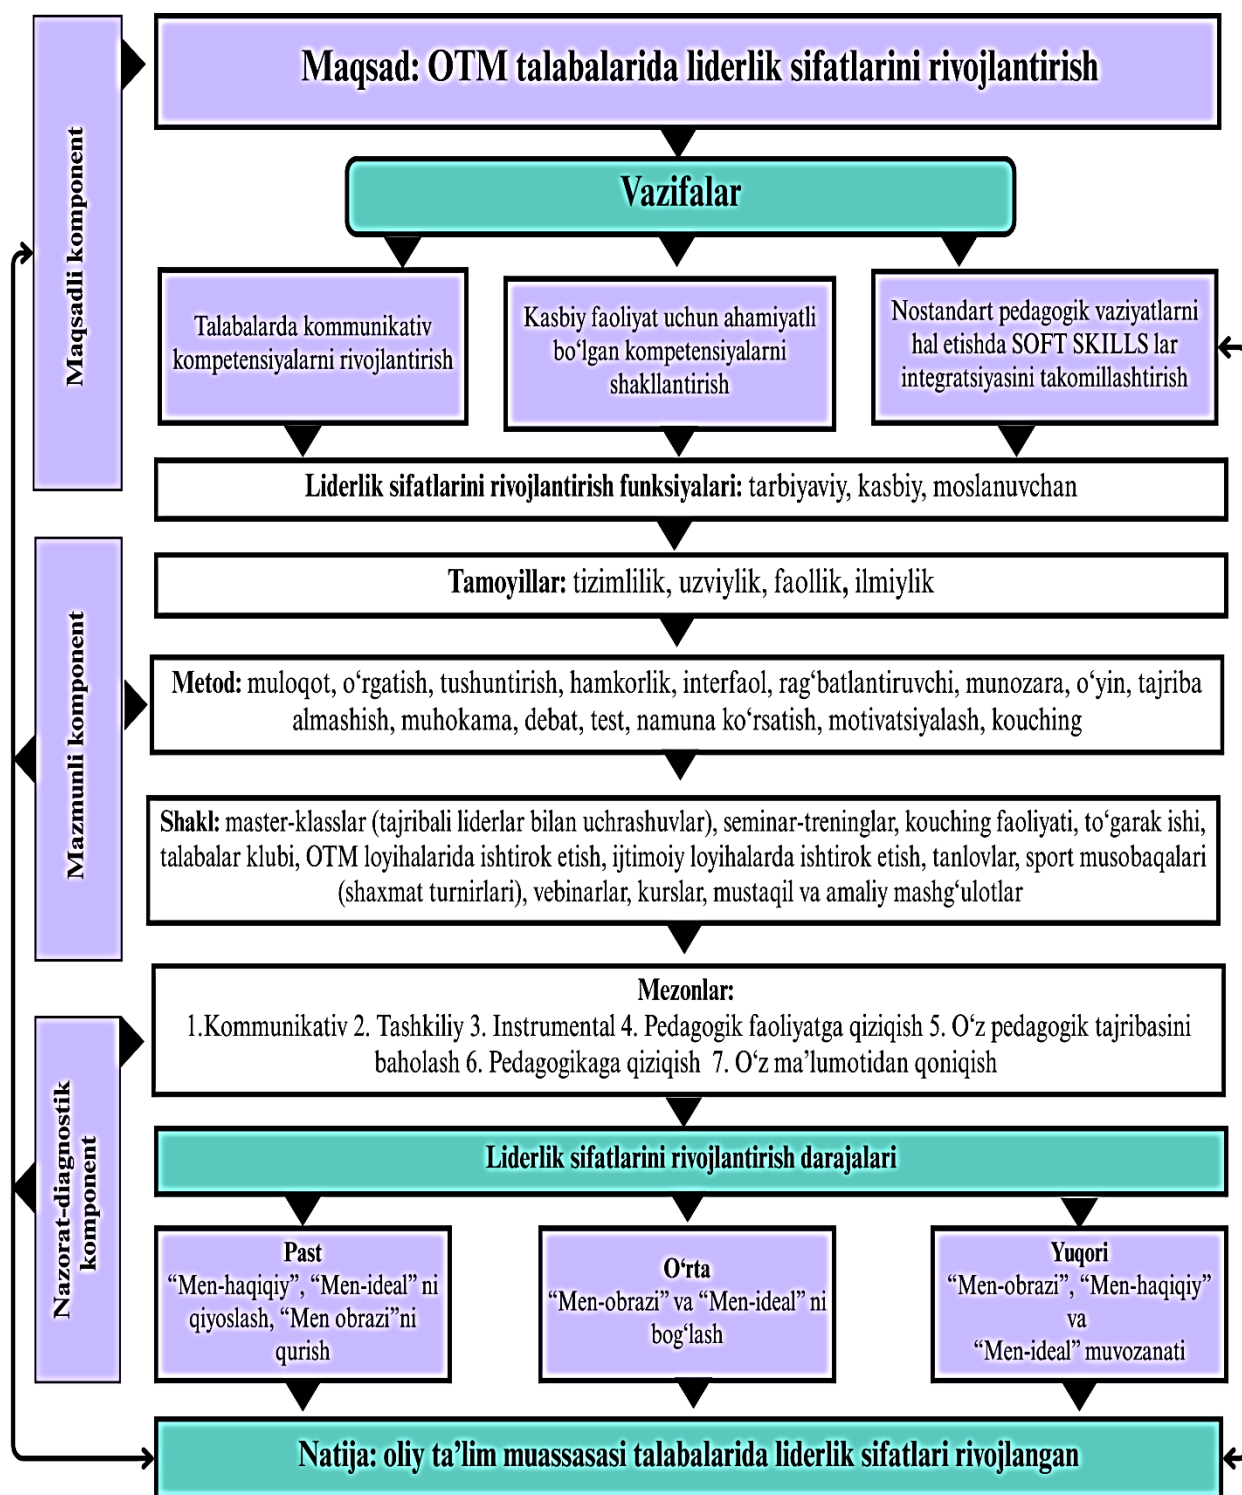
Maqsadli komponent

Maqsad: OTM talabalarida liderlik sifatlarini rivojlantirish

Vazifalar

Talabalarda kommunikativ kompetensiyalarni rivojlantirish

Kasbiy faoliyat uchun ahamiyatli bo‘lgan kompetensiyalarni shakllantirish

Nostandart pedagogik vaziyatlarni hal etishda SOFT SKILLS lar integratsiyasini takomillashtirish

Liderlik sifatlarini rivojlantirish funksiyalari: tarbiyaviy, kasbiy, moslanuvchan

Mazmunli komponent

Tamoyillar: tizimlilik, uzviylik, faollik, ilmiylik

Metod: muloqot, o‘rgatish, tushuntirish, hamkorlik, interfaol, rag‘batlantiruvchi, munozara, o‘yin, tajriba almashish, muhokama, debat, test, namuna ko‘rsatish, motivatsiyalash, kouching

Shakl: master-klasslar (tajribali liderlar bilan uchrashuvlar), seminar-treninglar, kouching faoliyati, to‘garak ishi, talabalar klubi, OTM loyihalarida ishtirok etish, ijtimoiy loyihalarda ishtirok etish, tanlovlar, sport musobaqalari (shaxmat turnirlari), vebinarlar, kurslar, mustaqil va amaliy mashg‘ulotlar

Nazorat-diagnostik komponent

Mezonlar:
1.Kommunikativ 2. Tashkiliy 3. Instrumental 4. Pedagogik faoliyatga qiziqish 5. O‘z pedagogik tajribasini baholash 6. Pedagogikaga qiziqish 7. O‘z ma’lumotidan qoniqish

Liderlik sifatlarini rivojlantirish darajalari

Past
“Men-haqiqiy”, “Men-ideal” ni qiyoslash, “Men obrazi”ni qurish

O‘rta
“Men-obrazi” va “Men-ideal” ni bog‘lash

Yuqori
“Men-obrazi”, “Men-haqiqiy” va “Men-ideal” muvozanati

Natija: oliy ta’lim muassasasi talabalarida liderlik sifatlari rivojlangan